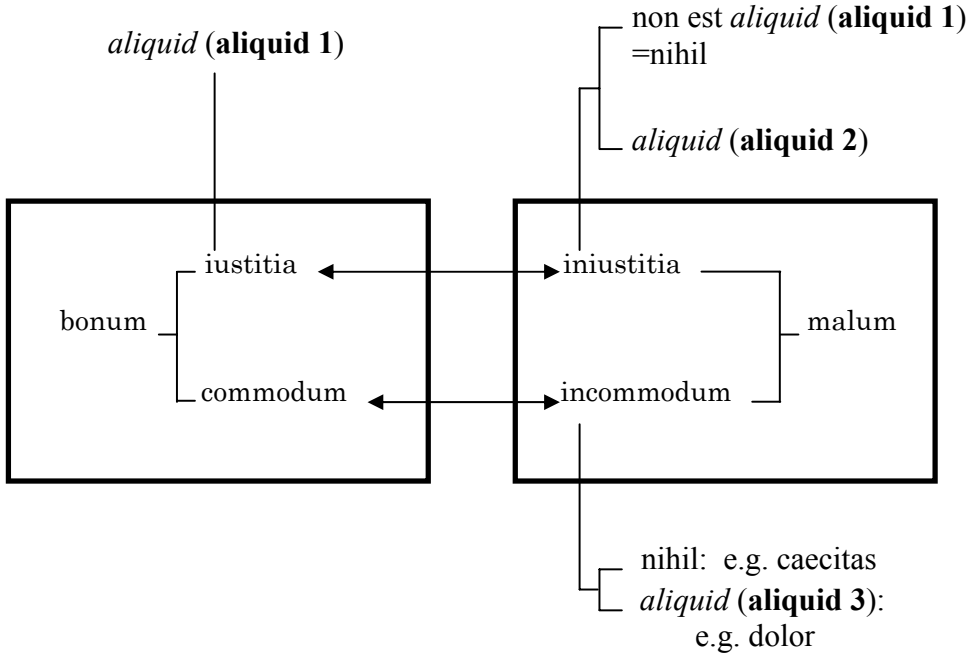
*aliquid* (**aliquid 1**)

non est *aliquid* (**aliquid 1**) =nihil

*aliquid* (**aliquid 2**)

iustitia

bonum

commodum

iniustitia

malum

incommodum

nihil: e.g. caecitas

*aliquid* (**aliquid 3**): e.g. dolor